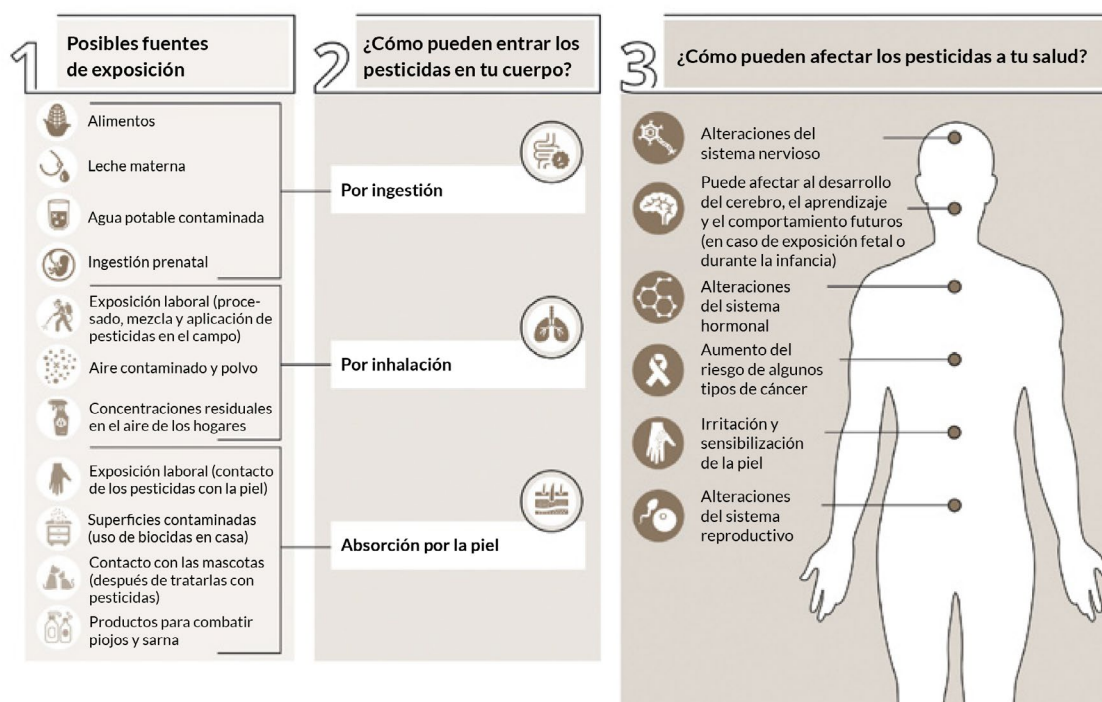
1 Posibles fuentes de exposición

Alimentos

Leche materna

Agua potable contaminada

Ingestión prenatal

Exposición laboral (procesado, mezcla y aplicación de pesticidas en el campo)

Aire contaminado y polvo

Concentraciones residuales en el aire de los hogares

Exposición laboral (contacto de los pesticidas con la piel)

Superficies contaminadas (uso de biocidas en casa)

Contacto con las mascotas (después de tratarlas con pesticidas)

Productos para combatir piojos y sarna

2 ¿Cómo pueden entrar los pesticidas en tu cuerpo?

Por ingestión

Por inhalación

Absorción por la piel

3 ¿Cómo pueden afectar los pesticidas a tu salud?

Alteraciones del sistema nervioso

Puede afectar al desarrollo del cerebro, el aprendizaje y el comportamiento futuros (en caso de exposición fetal o durante la infancia)

Alteraciones del sistema hormonal

Aumento del riesgo de algunos tipos de cáncer

Irritación y sensibilización de la piel

Alteraciones del sistema reproductivo